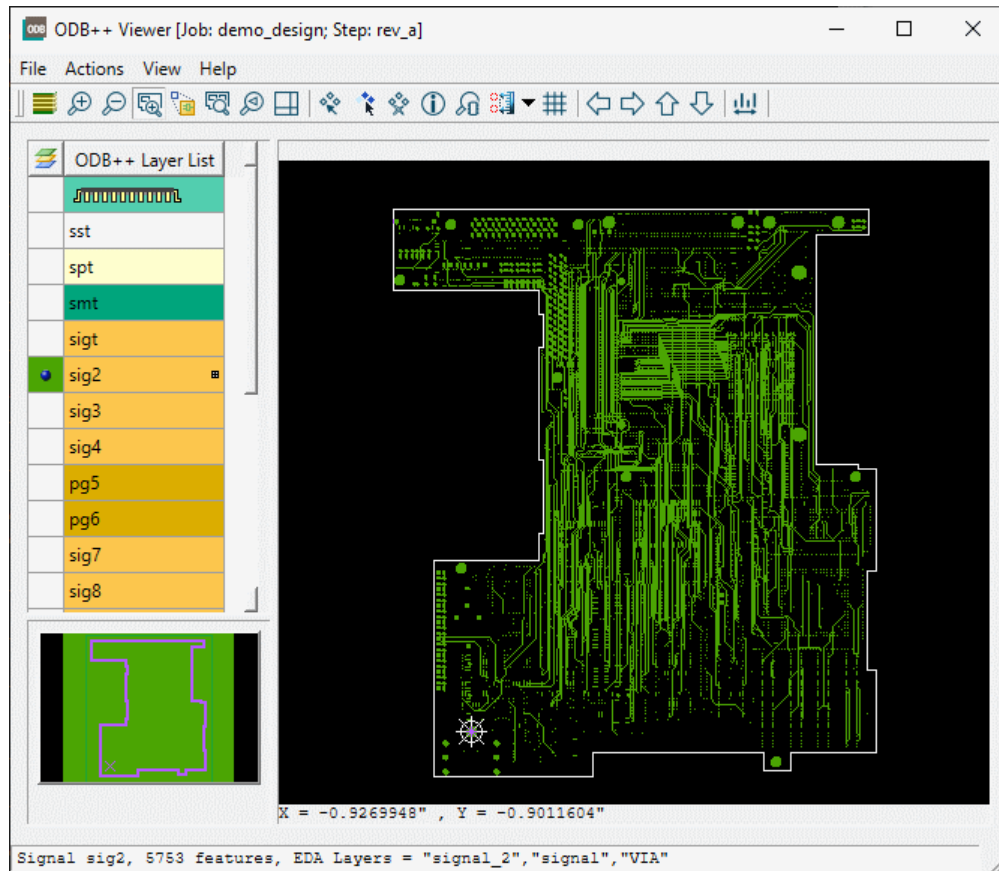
ODB++ Viewer [Job: demo_design; Step: rev_a]

File Actions View Help

ODB++ Layer List

sst

spt

smt

sigt

sig2

sig3

sig4

pg5

pg6

sig7

sig8

X = -0.9269948" , Y = -0.9011604"

Signal sig2, 5753 features, EDA Layers = "signal_2","signal","VIA"